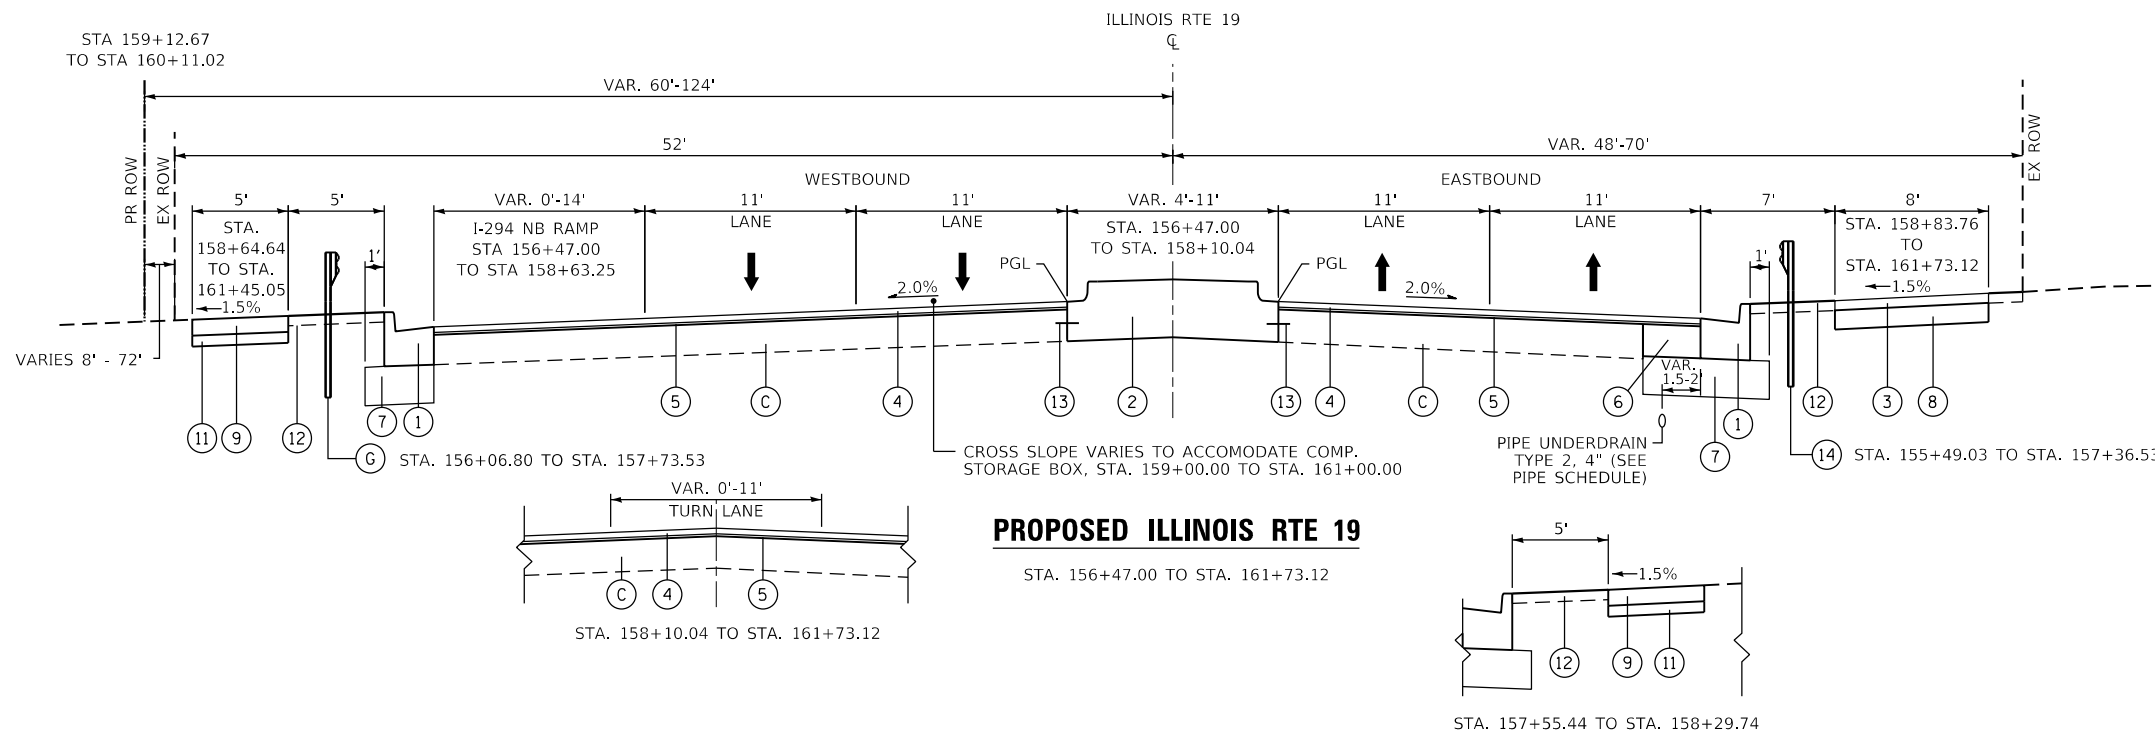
ILLINOIS RTE 19
℄

STA 159+12.67
TO STA 160+11.02

VAR. 60'-124'

52'

VAR. 48'-70'

PR ROW

EX ROW

EX ROW

WESTBOUND

EASTBOUND

5'

5'

VAR. 0'-14'

11'
LANE

11'
LANE

VAR. 4'-11'

11'
LANE

11'
LANE

7'

8'

STA. 158+64.64 TO STA. 161+45.05

I-294 NB RAMP
STA 156+47.00
TO STA 158+63.25

STA. 156+47.00
TO STA. 158+10.04

STA. 158+83.76
TO
STA. 161+73.12

1'

1'

PGL

PGL

1.5%

2.0%

2.0%

1.5%

VARIES 8' - 72'

VAR. 1.5-2'

11 9 12 G 7 1 5 C 4 13 2 13 4 C 5 6 7 1 12 3 8 14

STA. 156+06.80 TO STA. 157+73.53

CROSS SLOPE VARIES TO ACCOMODATE COMP. STORAGE BOX, STA. 159+00.00 TO STA. 161+00.00

PIPE UNDERDRAIN TYPE 2, 4" (SEE PIPE SCHEDULE)

STA. 155+49.03 TO STA. 157+36.53

VAR. 0'-11'
TURN LANE

C 4 5

STA. 158+10.04 TO STA. 161+73.12

PROPOSED ILLINOIS RTE 19

STA. 156+47.00 TO STA. 161+73.12

5'

1.5%

12 9 11

STA. 157+55.44 TO STA. 158+29.74